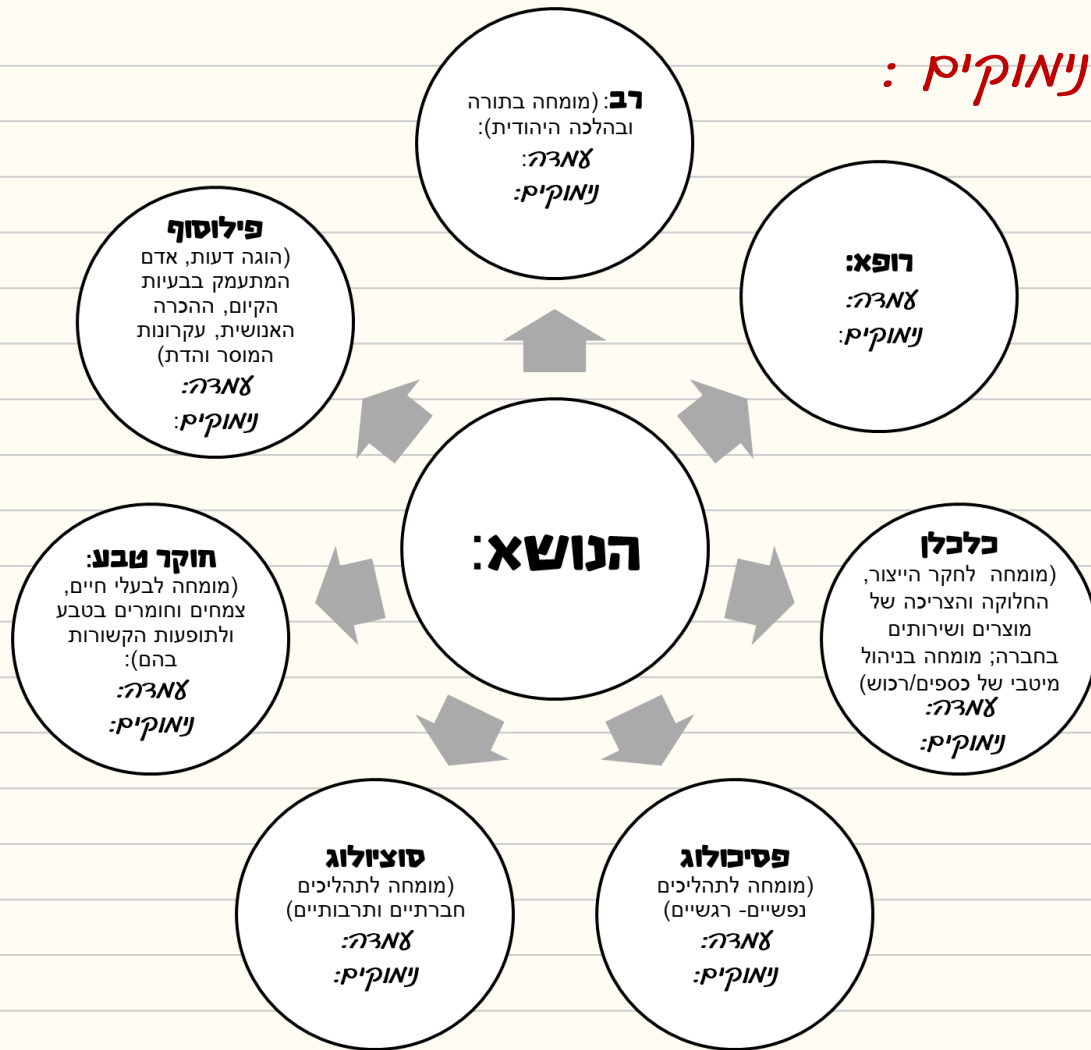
נימוקים :

רב: (מומחה בתורה ובהלכה היהודית):
עמדה:
נימוקים:

רופא:
עמדה:
נימוקים:

פילוסוף
(הוגה דעות, אדם המתעמק בבעיות הקיום, ההכרה האנושית, עקרונות המוסר והדת)
עמדה:
נימוקים:

הנושא:

חוקר טבע:
(מומחה לבעלי חיים, צמחים וחומרים בטבע ולתופעות הקשורות בהם):
עמדה:
נימוקים:

כלכלן
(מומחה לחקר הייצור, החלוקה והצריכה של מוצרים ושירותים בחברה; מומחה בניהול מיטבי של כספים/רכוש)
עמדה:
נימוקים:

סוציולוג
(מומחה לתהליכים חברתיים ותרבותיים)
עמדה:
נימוקים:

פסיכולוג
(מומחה לתהליכים נפשיים- רגשיים)
עמדה:
נימוקים: